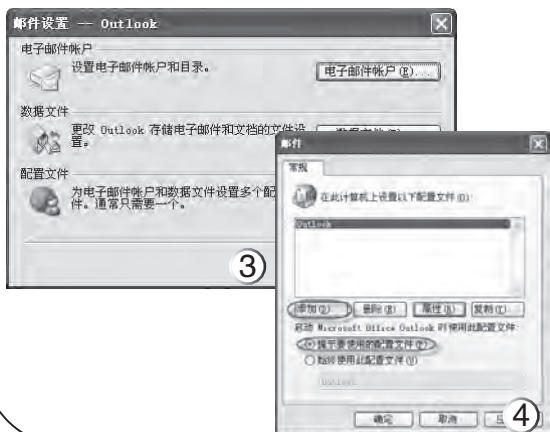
邮件设置 — Outlook

电子邮件帐户

设置电子邮件帐户和目录。

电子邮件帐户(E)...

数据文件

更改 Outlook 存储电子邮件和文档的文件设置。

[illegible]

配置文件

为电子邮件帐户和数据文件设置多个配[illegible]件。通常只需要一个。

3

邮件

常规

在此计算机上设置以下配置文件(O):

Outlook

添加(D) 删除(E) 属性(I) 复制(C)

启动 Microsoft Office Outlook 时使用此配置文件:

提示要使用的配置文件(P)

始终使用此配置文件(U)

Outlook

确定 取消 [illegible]

4